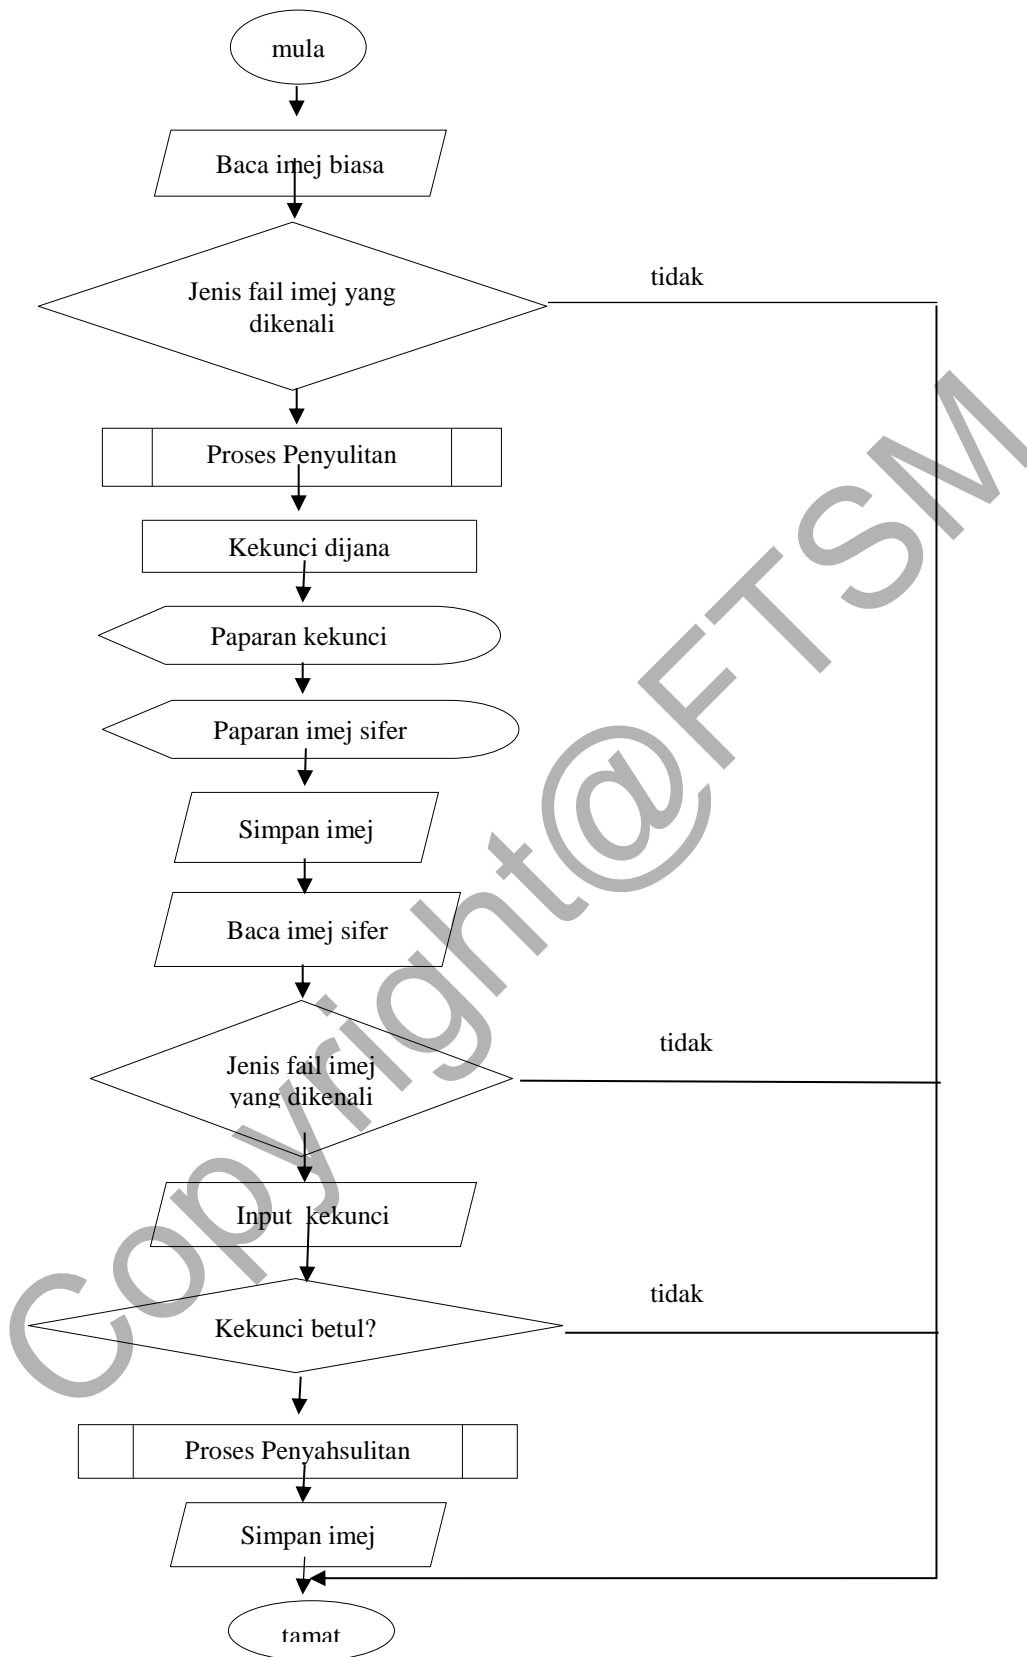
mula

Baca imej biasa

Jenis fail imej yang dikenali

tidak

Proses Penyulitan

Kekunci dijana

Paparan kekunci

Paparan imej sifer

Simpan imej

Baca imej sifer

Jenis fail imej yang dikenali

tidak

Input kekunci

Kekunci betul?

tidak

Proses Penyahsulitan

Simpan imej

tamat

Copyright@FTSM